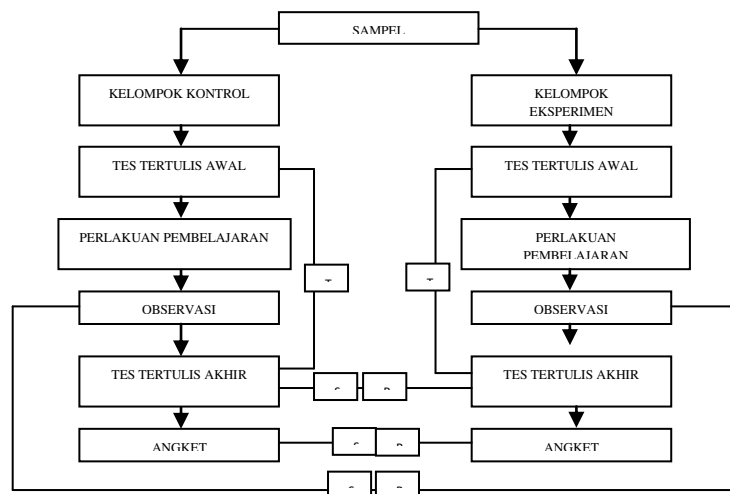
SAMPEL

KELOMPOK KONTROL

KELOMPOK EKSPERIMEN

TES TERTULIS AWAL

TES TERTULIS AWAL

PERLAKUAN PEMBELAJARAN

PERLAKUAN PEMBELAJARAN

OBSERVASI

OBSERVASI

TES TERTULIS AKHIR

TES TERTULIS AKHIR

ANGKET

ANGKET